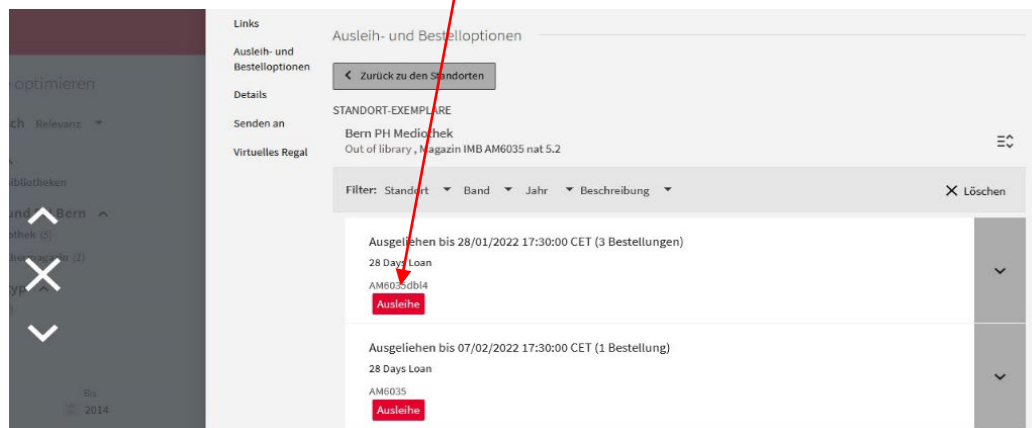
optimieren
ch Relevanz
Bibliotheken
nd Bern
thek (5)
(1)
Typ
Bis
2014

Links
Ausleih- und Bestelloptionen
Details
Senden an
Virtuelles Regal

Ausleih- und Bestelloptionen
Zurück zu den Standorten
STANDORT-EXEMPLARE
Bern PH Mediothek
Out of library , Magazin IMB AM6035 nat 5.2
Filter: Standort Band Jahr Beschreibung
Löschen

Ausgeliehen bis 28/01/2022 17:30:00 CET (3 Bestellungen)
28 Days Loan
AM6035dbl4
Ausleihe

Ausgeliehen bis 07/02/2022 17:30:00 CET (1 Bestellung)
28 Days Loan
AM6035
Ausleihe